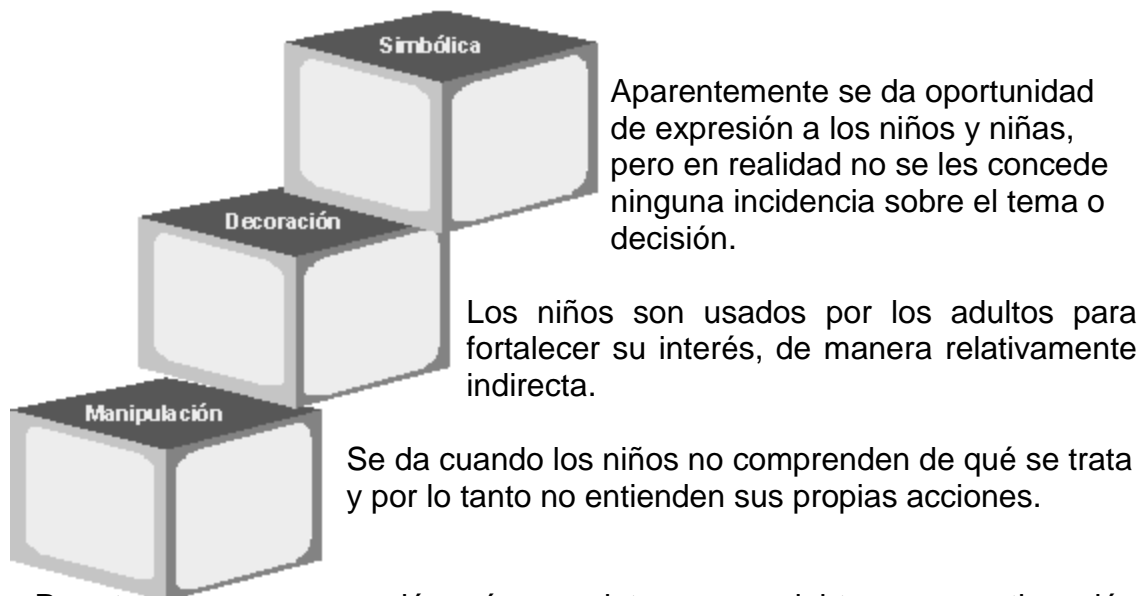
Simbólica

Aparentemente se da oportunidad de expresión a los niños y niñas, pero en realidad no se les concede ninguna incidencia sobre el tema o decisión.

Decoración

Los niños son usados por los adultos para fortalecer su interés, de manera relativamente indirecta.

Manipulación

Se da cuando los niños no comprenden de qué se trata y por lo tanto no entienden sus propias acciones.

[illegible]